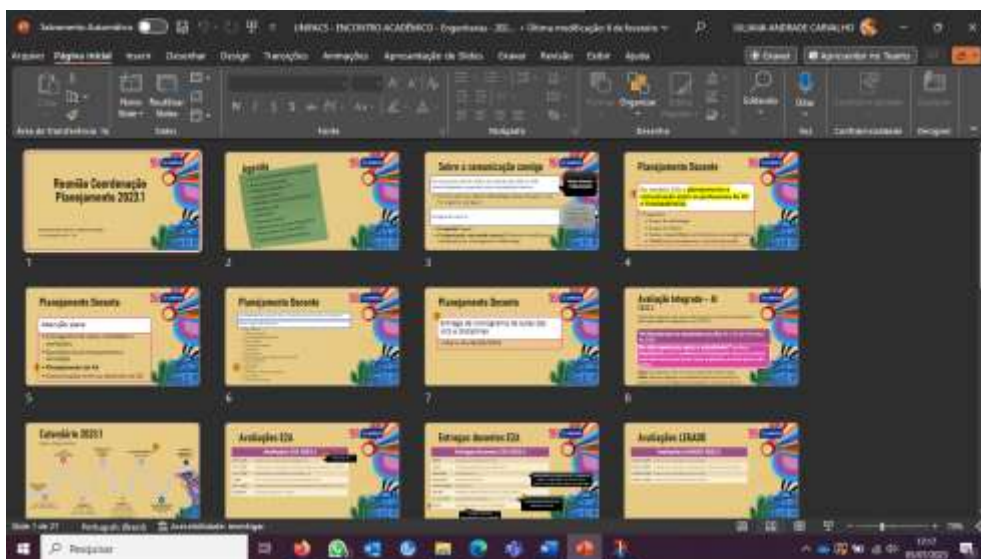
Salvamento Automático
UNIFACS - ENCONTRO ACADÊMICO - Engenharia - 202... • Última modificação: 6 de fevereiro
SILVANA ANDRADE CARVALHO

Arquivo Página Inicial Inserir Desenhar Design Transições Animações Apresentação de Slides Gravar Revisão Exibir Ajuda
Gravar Apresentar no Teams

Colar Novo Slide Reutilizar Slides
Área de Transferência Slides Fonte Parágrafo Desenho Organizar Editando Ditar Voz Confidencialidade Designer

Reunião Coordenação Planejamento 2023.1
1

Agenda
2

Sobre a comunicação comigo
3

Planejamento Docente
4

Planejamento Docente
Atenção para:
Planejamento de A1
5

Planejamento Docente
6

Planejamento Docente
Entrega do cronograma de aulas (do ulife e docente)
7

Avaliação Integrada – AI
8

Calendário 2023.1
9

Avaliações E2A
10

Entregas docentes E2A
11

Avaliações LEGADO
12

Slide 1 de 21 Português (Brasil) Acessibilidade: investigar
Pesquisar